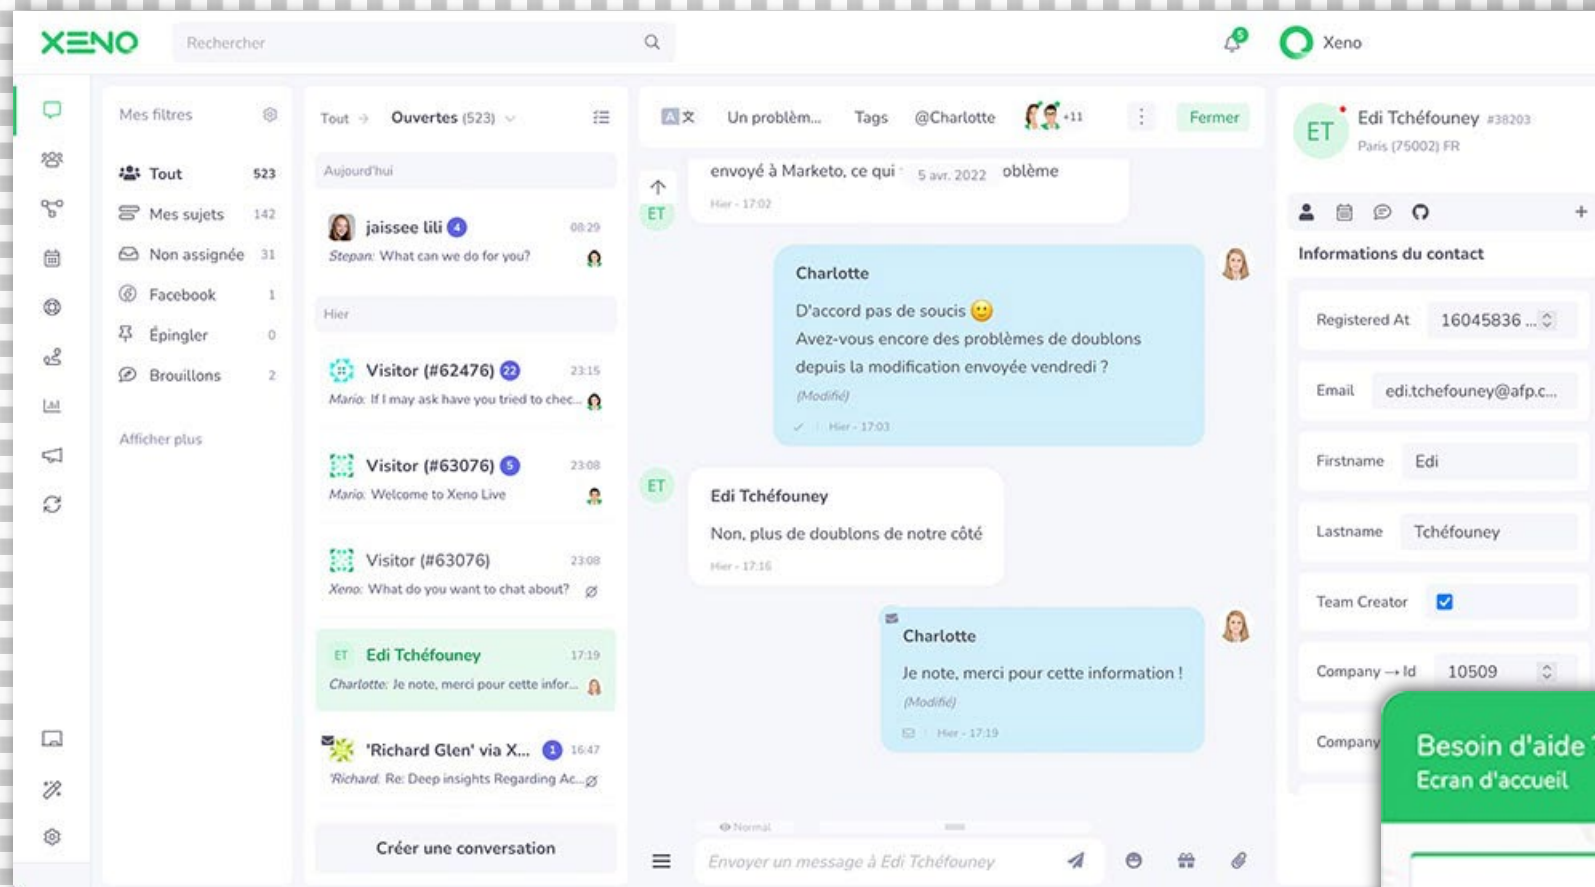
XENO
Rechercher
Xeno

Mes filtres
Tout 523
Mes sujets 142
Non assignée 31
Facebook 1
Épingler 0
Brouillons 2
Afficher plus

Tout → Ouvertes (523)
Aujourd'hui
jaissee lili 4 08:29
Stepan: What can we do for you?
Hier
Visitor (#62476) 22 23:15
Mario: If I may ask have you tried to chec...
Visitor (#63076) 5 23:08
Mario: Welcome to Xeno Live
Visitor (#63076) 23:08
Xeno: What do you want to chat about?
ET Edi Tchéfouney 17:19
Charlotte: Je note, merci pour cette infor...
'Richard Glen' via X... 1 16:47
Richard: Re: Deep insights Regarding Ac...
Créer une conversation

Un problèm... Tags @Charlotte +11 Fermer
envoyé à Marketo, ce qui 5 avr. 2022 oblème
Hier - 17:02
ET
Charlotte
D'accord pas de soucis 🙂
Avez-vous encore des problèmes de doublons depuis la modification envoyée vendredi ?
(Modifié)
Hier - 17:03
ET
Edi Tchéfouney
Non, plus de doublons de notre côté
Hier - 17:16
Charlotte
Je note, merci pour cette information !
(Modifié)
Hier - 17:19
Normal
Envoyer un message à Edi Tchéfouney

ET Edi Tchéfouney #38203
Paris (75002) FR
Informations du contact
Registered At 16045836 ...
Email edi.tchefouney@afp.c...
Firstname Edi
Lastname Tchéfouney
Team Creator
Company → Id 10509
Company
Besoin d'aide
Ecran d'accueil